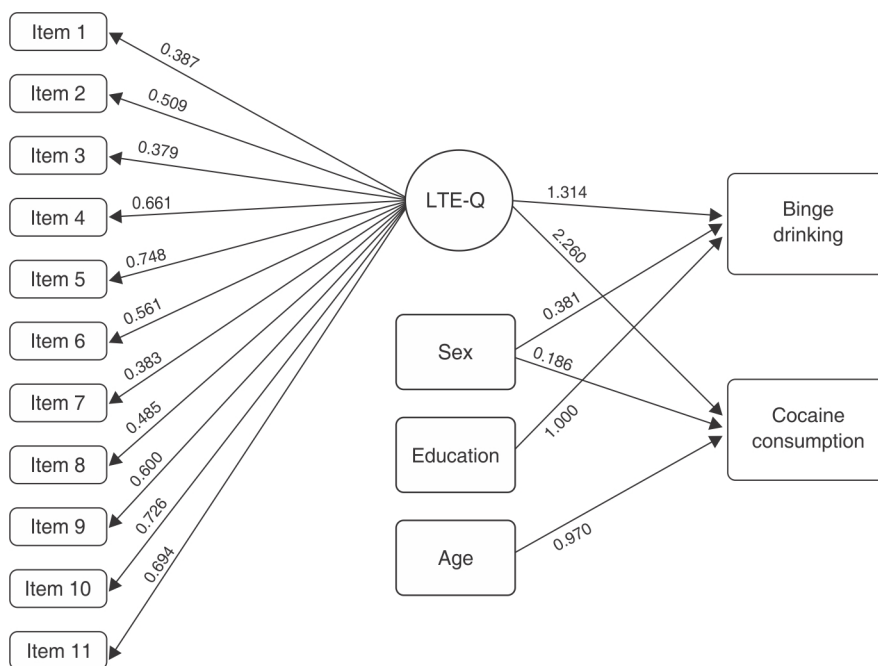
Item 1
0.387
Item 2
0.509
Item 3
0.379
Item 4
0.661
Item 5
0.748
Item 6
0.561
Item 7
0.383
Item 8
0.485
Item 9
0.600
Item 10
0.726
Item 11
0.694

LTE-Q
1.314
2.260

Sex
0.381
0.186

Education
1.000

Age
0.970

Binge drinking

Cocaine consumption